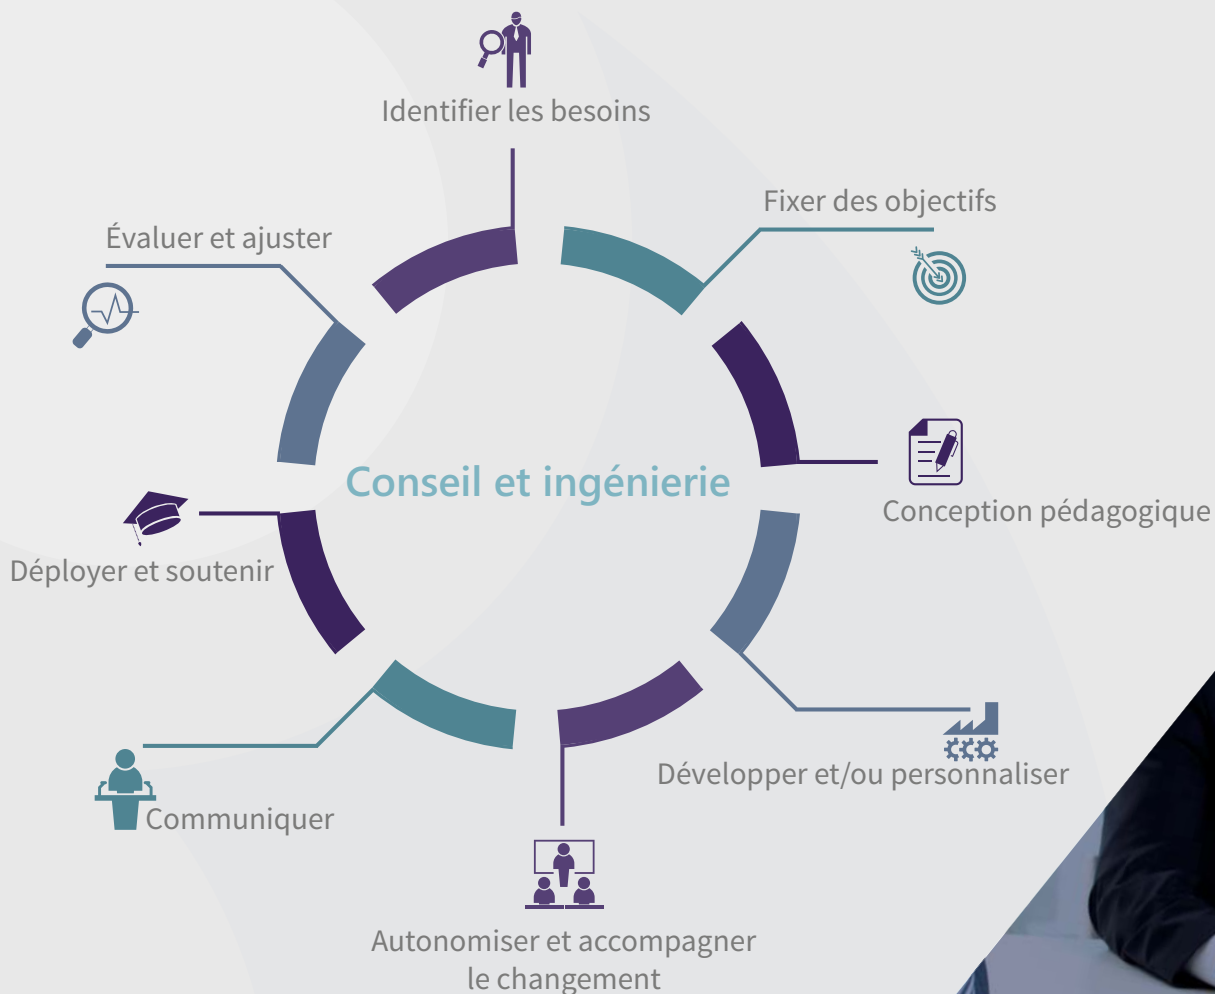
Identifier les besoins

Fixer des objectifs

Conception pédagogique

Développer et/ou personnaliser

Autonomiser et accompagner le changement

Communiquer

Déployer et soutenir

Évaluer et ajuster

Conseil et ingénierie